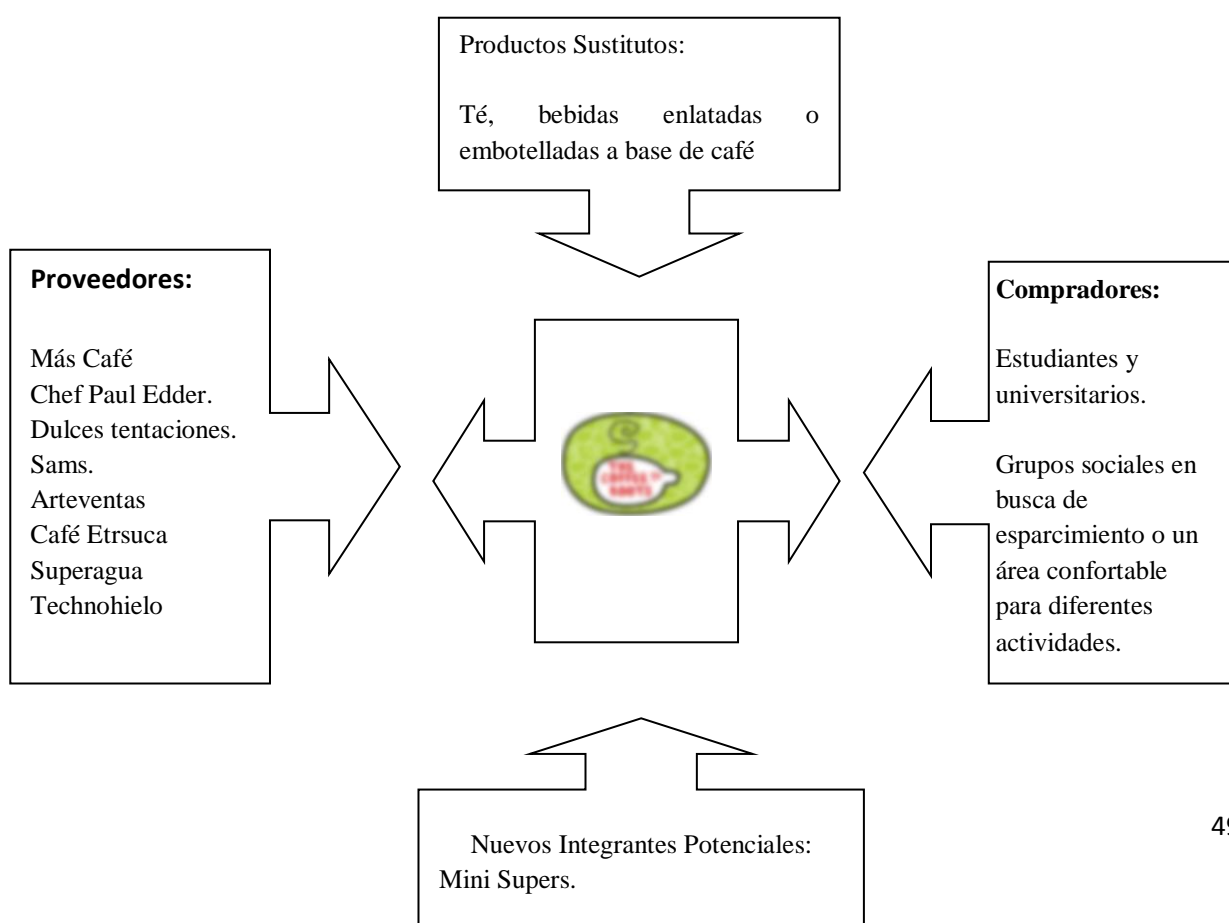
Productos Sustitutos:

Té, bebidas enlatadas o embotelladas a base de café

**Proveedores:**

Más Café
Chef Paul Edder.
Dulces tentaciones.
Sams.
Arteventas
Café Etrsuca
Superagua
Technohielo

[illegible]

**Compradores:**

Estudiantes y universitarios.

Grupos sociales en busca de esparcimiento o un área confortable para diferentes actividades.

Nuevos Integrantes Potenciales:
Mini Supers.

49